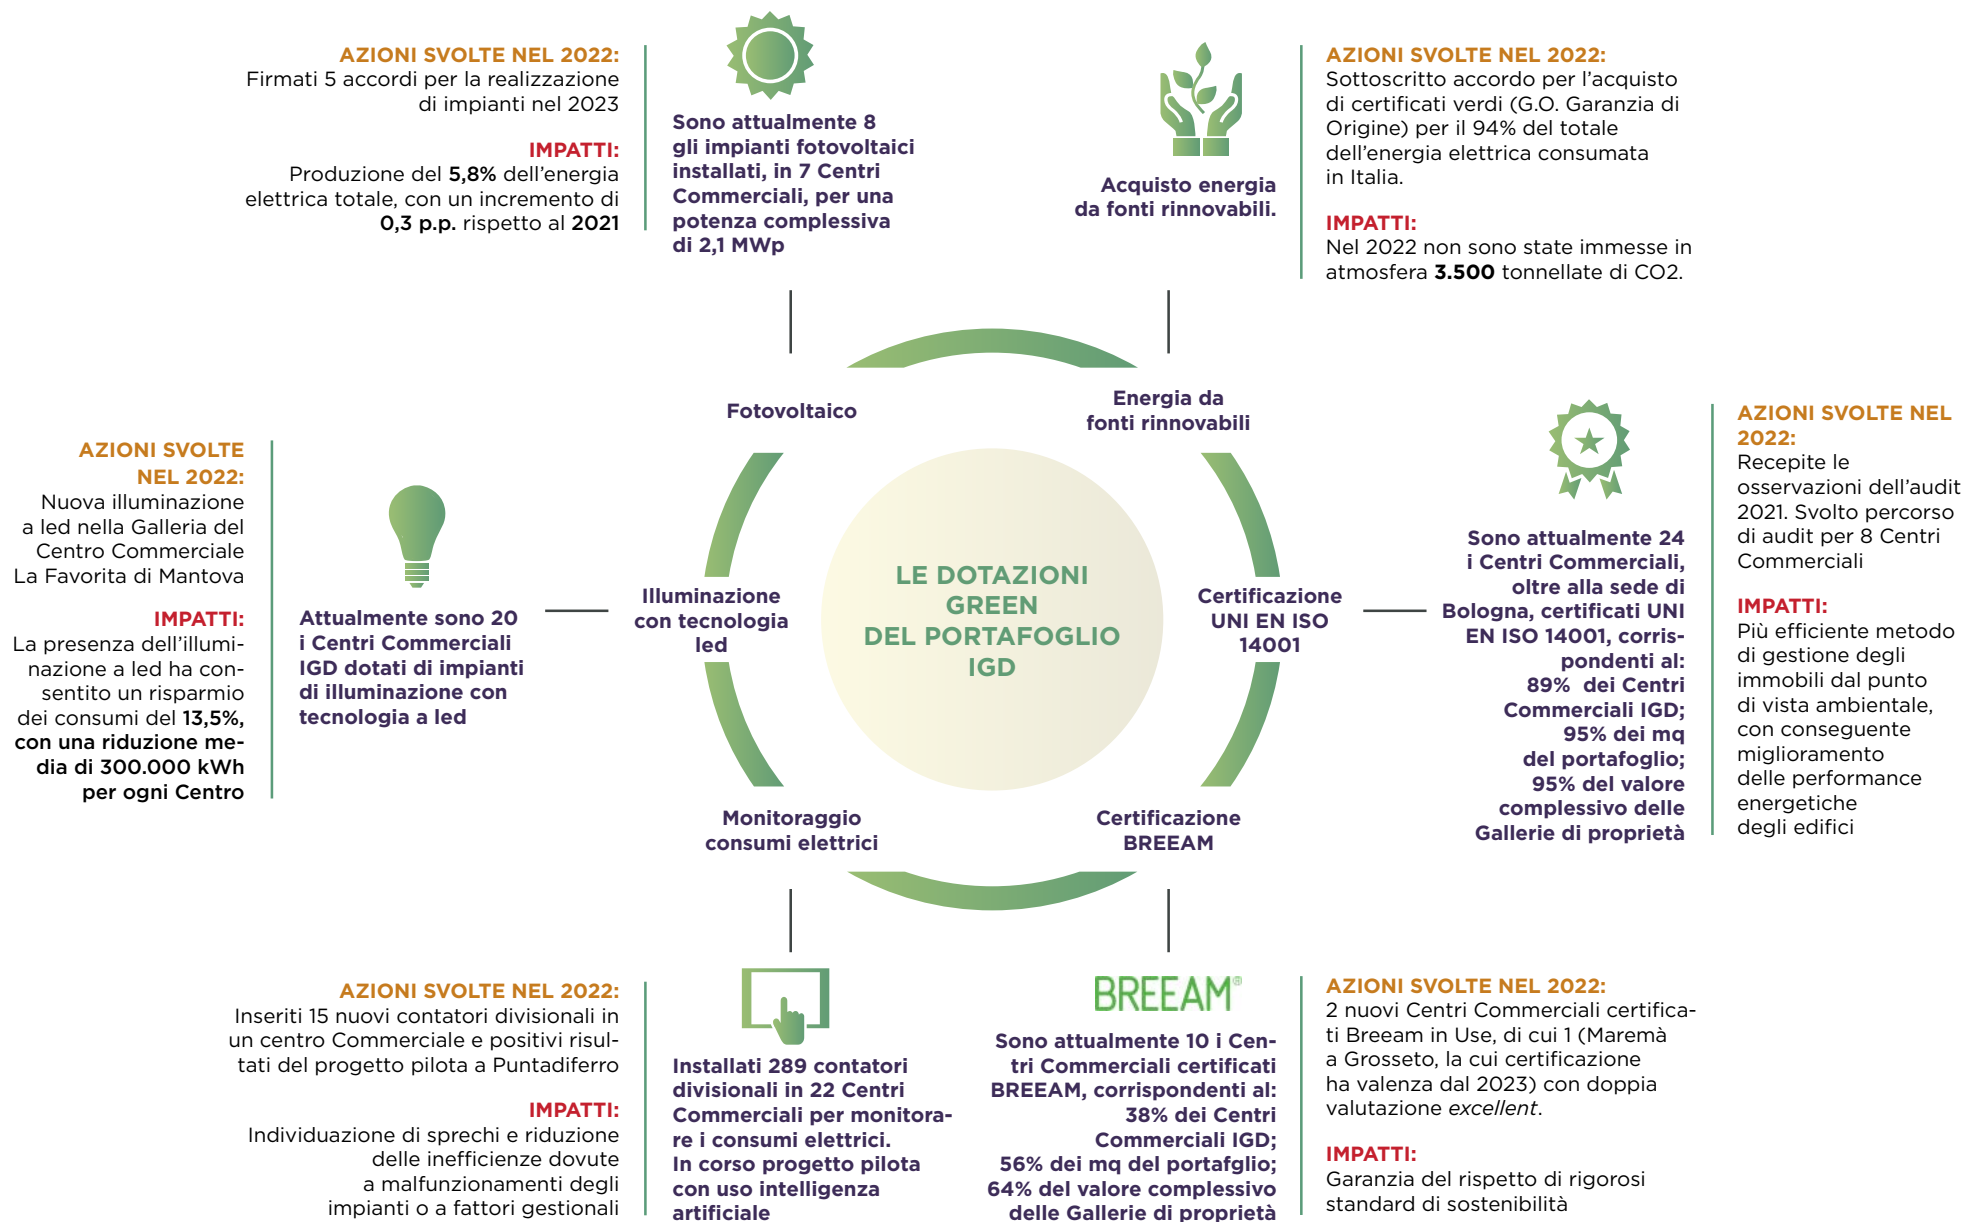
AZIONI SVOLTE NEL 2022:
Firmati 5 accordi per la realizzazione di impianti nel 2023

IMPATTI:
Produzione del **5,8%** dell'energia elettrica totale, con un incremento di **0,3 p.p.** rispetto al **2021**

Sono attualmente 8 gli impianti fotovoltaici installati, in 7 Centri Commerciali, per una potenza complessiva di 2,1 MWp

Acquisto energia da fonti rinnovabili.

AZIONI SVOLTE NEL 2022:
Sottoscritto accordo per l'acquisto di certificati verdi (G.O. Garanzia di Origine) per il 94% del totale dell'energia elettrica consumata in Italia.

IMPATTI:
Nel 2022 non sono state immesse in atmosfera **3.500** tonnellate di CO2.

Fotovoltaico

Energia da fonti rinnovabili

AZIONI SVOLTE NEL 2022:
Nuova illuminazione a led nella Galleria del Centro Commerciale La Favorita di Mantova

IMPATTI:
La presenza dell'illuminazione a led ha consentito un risparmio dei consumi del **13,5%, con una riduzione media di 300.000 kWh per ogni Centro**

Attualmente sono 20 i Centri Commerciali IGD dotati di impianti di illuminazione con tecnologia a led

Illuminazione con tecnologia led

LE DOTAZIONI GREEN DEL PORTAFOGLIO IGD

Certificazione UNI EN ISO 14001

Sono attualmente 24 i Centri Commerciali, oltre alla sede di Bologna, certificati UNI EN ISO 14001, corrispondenti al: 89% dei Centri Commerciali IGD; 95% dei mq del portafoglio; 95% del valore complessivo delle Gallerie di proprietà

AZIONI SVOLTE NEL 2022:
Recepite le osservazioni dell'audit 2021. Svolto percorso di audit per 8 Centri Commerciali

IMPATTI:
Più efficiente metodo di gestione degli immobili dal punto di vista ambientale, con conseguente miglioramento delle performance energetiche degli edifici

Monitoraggio consumi elettrici

Certificazione BREEAM

AZIONI SVOLTE NEL 2022:
Inseriti 15 nuovi contatori divisionali in un centro Commerciale e positivi risultati del progetto pilota a Puntadiferro

IMPATTI:
Individuazione di sprechi e riduzione delle inefficienze dovute a malfunzionamenti degli impianti o a fattori gestionali

Installati 289 contatori divisionali in 22 Centri Commerciali per monitorare i consumi elettrici.
In corso progetto pilota con uso intelligenza artificiale

BREEAM®

Sono attualmente 10 i Centri Commerciali certificati BREEAM, corrispondenti al: 38% dei Centri Commerciali IGD; 56% dei mq del portafglio; 64% del valore complessivo delle Gallerie di proprietà

AZIONI SVOLTE NEL 2022:
2 nuovi Centri Commerciali certificati Breeam in Use, di cui 1 (Maremà a Grosseto, la cui certificazione ha valenza dal 2023) con doppia valutazione *excellent*.

IMPATTI:
Garanzia del rispetto di rigorosi standard di sostenibilità